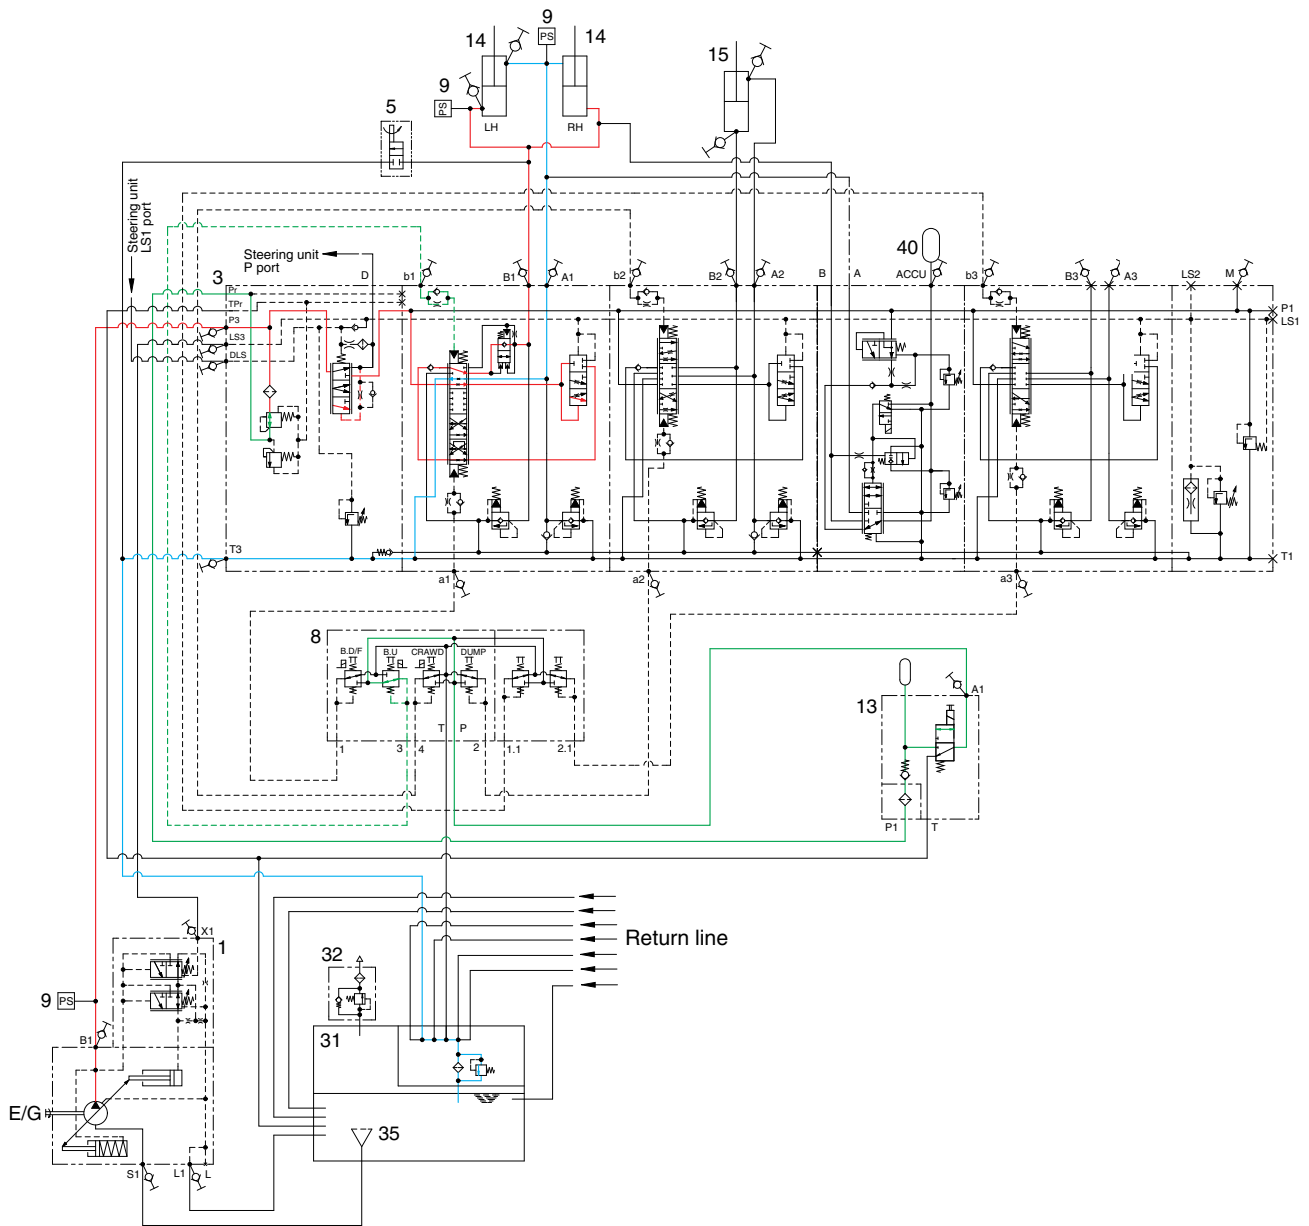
14
9
PS
14
15
9
PS
LH
RH
5
Steering unit LS1 port
Steering unit P port
3
D
b1
B1
A1
b2
B2
A2
B
A
40
ACCU
b3
B3
A3
LS2
M
Pr
TPr
P3
LS3
DLS
P1
LS1
T3
T1
a1
a2
a3
8
B.D/F
B.U
CRAWD
DUMP
T
P
1
3
4
2
1.1
2.1
13
A1
P1
T
X1
1
9
PS
B1
Return line
32
31
35
E/G
S1
L1
L